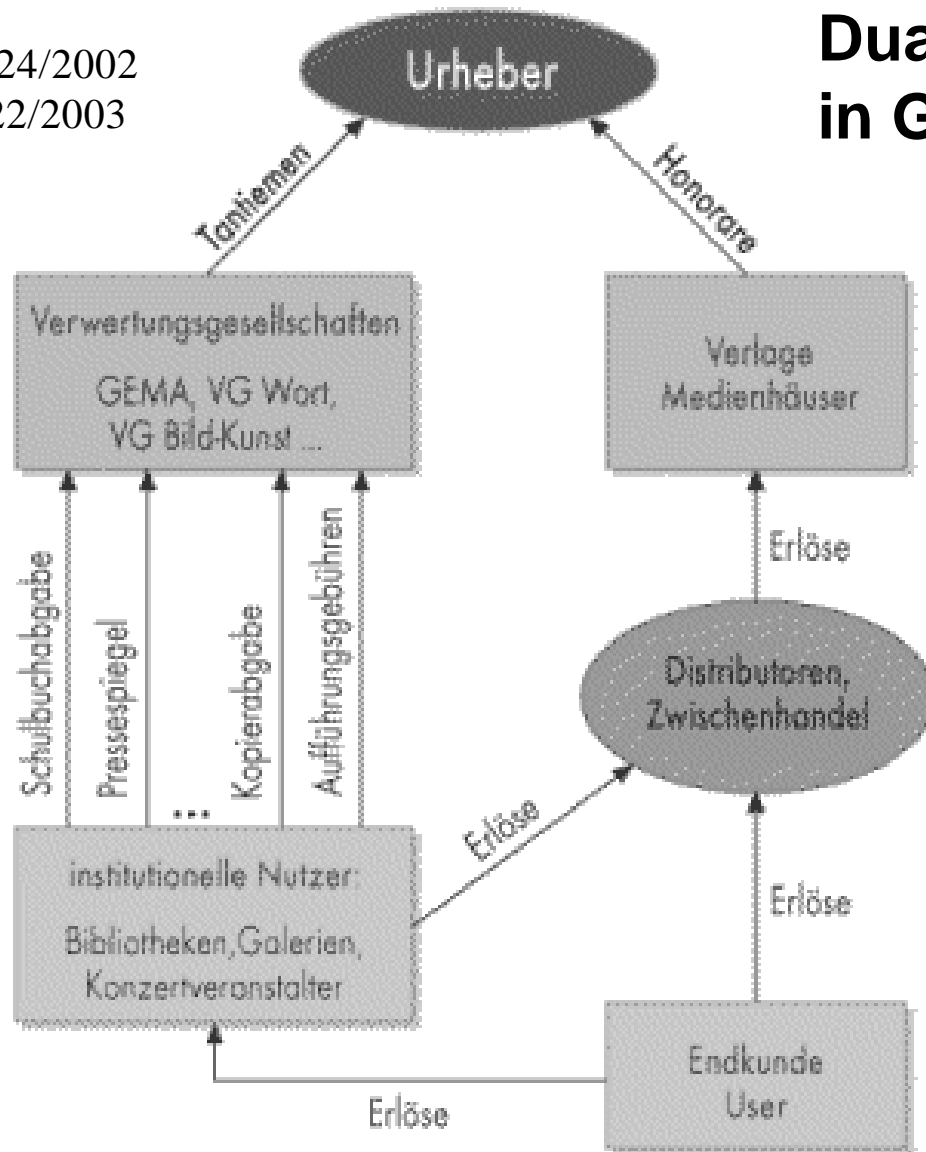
24/2002
22/2003

Dua
in G

Urheber

Tantiemen

Honorare

Verwertungsgesellschaften

GEMA, VG Wort, VG Bild-Kunst ...

Verlage Medienhäuser

Schulbuchabgabe

Pressespiegel

...

Kopierabgabe

Aufführungsgebühren

Erlöse

Distributoren, Zwischenhandel

Erlöse

institutionelle Nutzer:

Bibliotheken,Galerien, Konzertveranstalter

Erlöse

Endkunde User

Erlöse